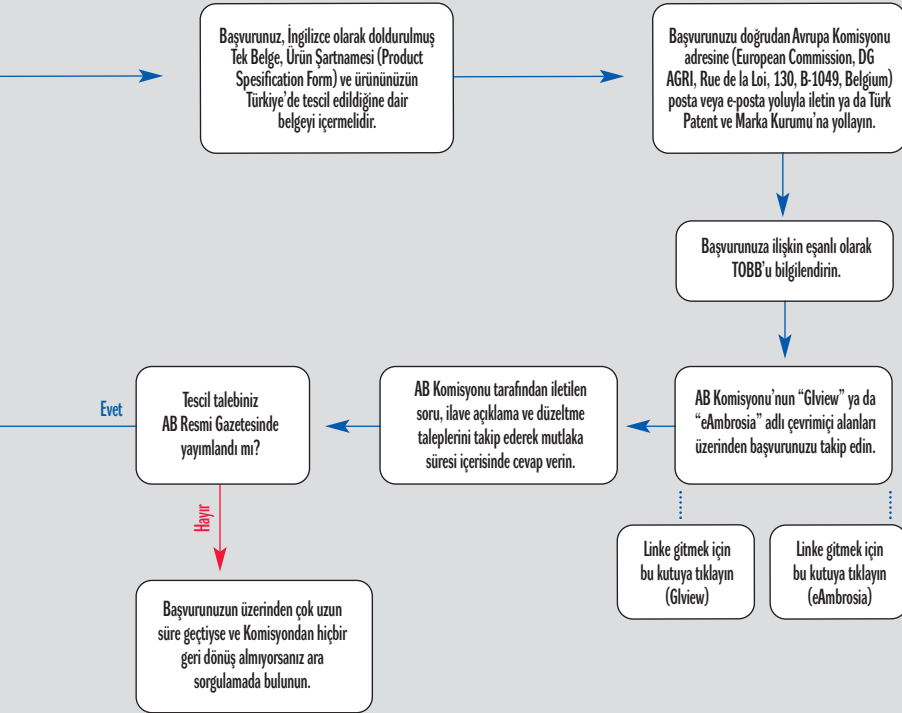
Başvurunuz, İngilizce olarak doldurulmuş Tek Belge, Ürün Şartnamesi (Product Spesification Form) ve ürününüzün Türkiye'de tescil edildiğine dair belgeyi içermelidir.

Başvurunuzu doğrudan Avrupa Komisyonu adresine (European Commission, DG AGRI, Rue de la Loi, 130, B-1049, Belgium) posta veya e-posta yoluyla iletin ya da Türk Patent ve Marka Kurumu'na yollayın.

Başvurunuza ilişkin eşanlı olarak TOBB'u bilgilendirin.

AB Komisyonu'nun "Glview" ya da "eAmbrosia" adlı çevrimiçi alanları üzerinden başvurunuzu takip edin.

AB Komisyonu tarafından iletilen soru, ilave açıklama ve düzeltme taleplerini takip ederek mutlaka süresi içerisinde cevap verin.

Evet

Tescil talebiniz AB Resmi Gazetesinde yayımlandı mı?

Hayır

Başvurunuzun üzerinden çok uzun süre geçtiyse ve Komisyondan hiçbir geri dönüş almıyorsanız ara sorgulamada bulunun.

Linke gitmek için bu kutuya tıklayın (Glview)

Linke gitmek için bu kutuya tıklayın (eAmbrosia)